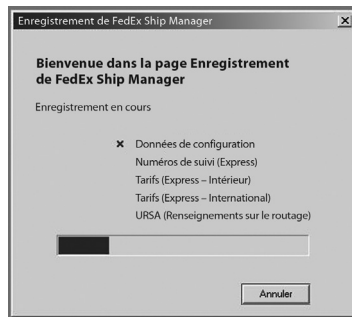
Enregistrement de FedEx Ship Manager

Bienvenue dans la page Enregistrement de FedEx Ship Manager

Enregistrement en cours

✖ Données de configuration
Numéros de suivi (Express)
Tarifs (Express – Intérieur)
Tarifs (Express – International)
URSA (Renseignements sur le routage)

Annuler